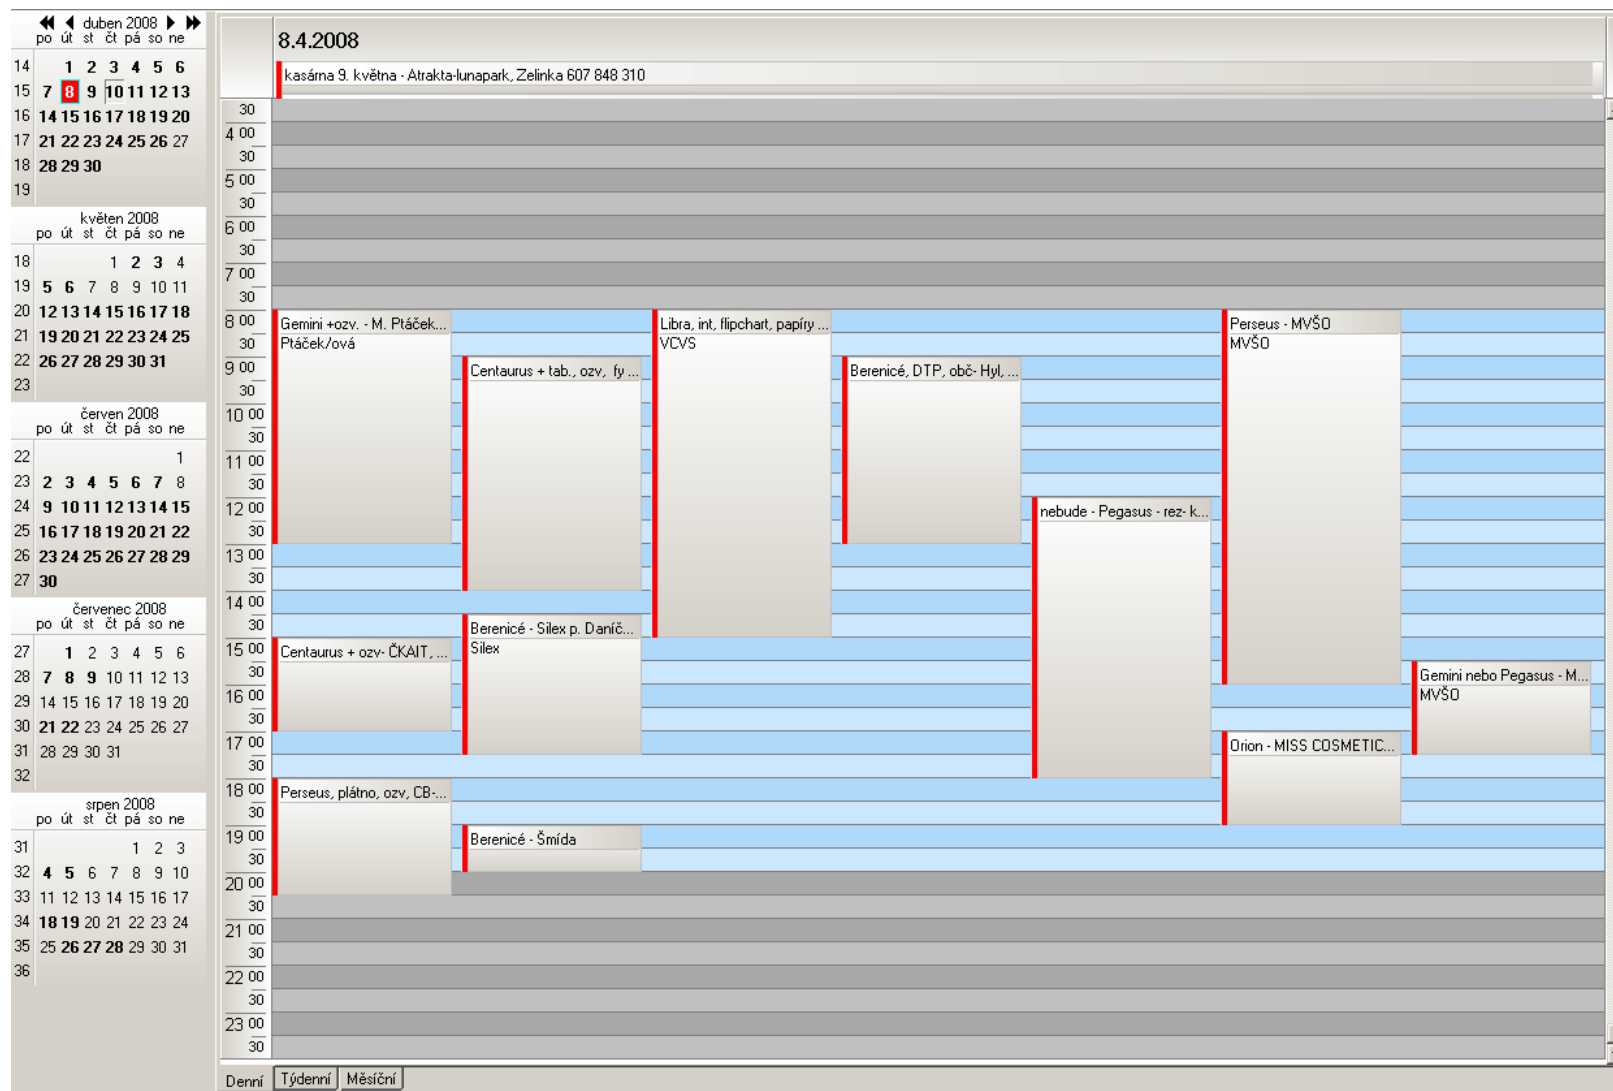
duben 2008
po út st čt pá so ne
14 1 2 3 4 5 6
15 7 8 9 10 11 12 13
16 14 15 16 17 18 19 20
17 21 22 23 24 25 26 27
18 28 29 30
19

květen 2008
po út st čt pá so ne
18 1 2 3 4
19 5 6 7 8 9 10 11
20 12 13 14 15 16 17 18
21 19 20 21 22 23 24 25
22 26 27 28 29 30 31
23

červen 2008
po út st čt pá so ne
22 1
23 2 3 4 5 6 7 8
24 9 10 11 12 13 14 15
25 16 17 18 19 20 21 22
26 23 24 25 26 27 28 29
27 30

červenec 2008
po út st čt pá so ne
27 1 2 3 4 5 6
28 7 8 9 10 11 12 13
29 14 15 16 17 18 19 20
30 21 22 23 24 25 26 27
31 28 29 30 31
32

srpen 2008
po út st čt pá so ne
31 1 2 3
32 4 5 6 7 8 9 10
33 11 12 13 14 15 16 17
34 18 19 20 21 22 23 24
35 25 26 27 28 29 30 31
36

8.4.2008
kasárna 9. května - Atrakta-lunapark, Zelinka 607 848 310

30
4 00
30
5 00
30
6 00
30
7 00
30
8 00
30
9 00
30
10 00
30
11 00
30
12 00
30
13 00
30
14 00
30
15 00
30
16 00
30
17 00
30
18 00
30
19 00
30
20 00
30
21 00
30
22 00
30
23 00
30

Gemini +ozv. - M. Ptáček...
Ptáček/ová
Centaurus + tab., ozv, fy ...
Libra, int, flipchart, papíry ...
VCVS
Berenicé, DTP, obč- Hyl, ...
nebude - Pegasus - rez- k...
Perseus - MVŠO
MVŠO
Berenicé - Silex p. Daníč...
Silex
Centaurus + ozv- ČKAIT, ...
Gemini nebo Pegasus - M...
MVŠO
Orion - MISS COSMETIC...
Perseus, plátno, ozv, CB-...
Berenicé - Šmída

Denní Týdenní Měsíční